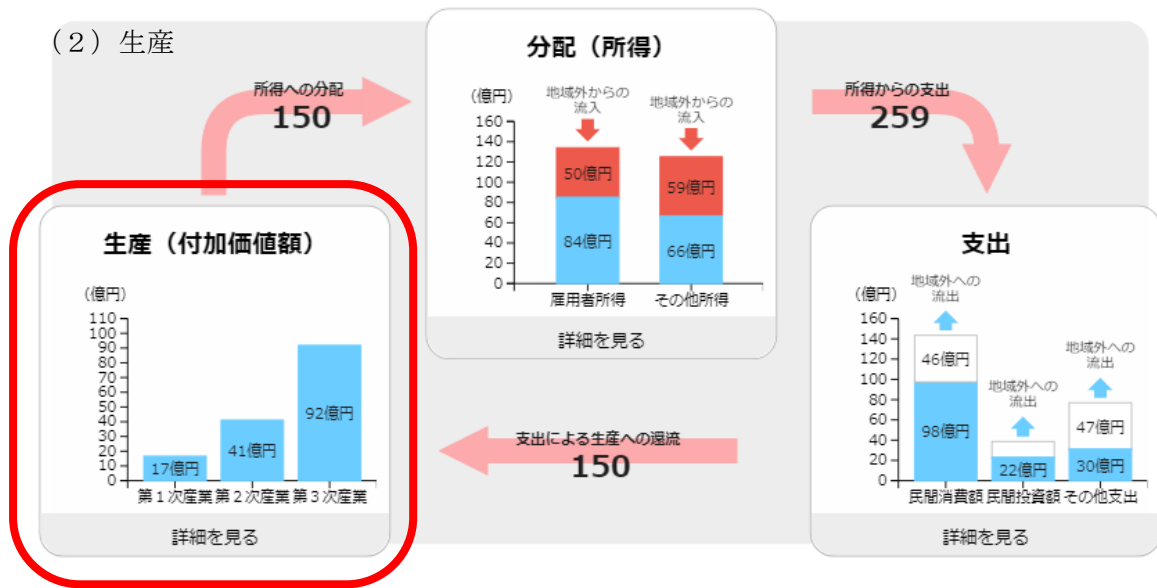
（2）生産

所得への分配
150

分配（所得）

（億円）
160
140
120
100
80
60
40
20
0

地域外からの流入
地域外からの流入

50億円
84億円
59億円
66億円

雇用者所得　その他所得

詳細を見る

所得からの支出
259

支出

（億円）
160
140
120
100
80
60
40
20
0

地域外への流出
46億円
98億円
地域外への流出
22億円
地域外への流出
47億円
30億円

民間消費額　民間投資額　その他支出

詳細を見る

生産（付加価値額）

（億円）
110
100
90
80
70
60
50
40
30
20
10
0

17億円
41億円
92億円

第１次産業　第２次産業　第３次産業

詳細を見る

支出による生産への還流
150